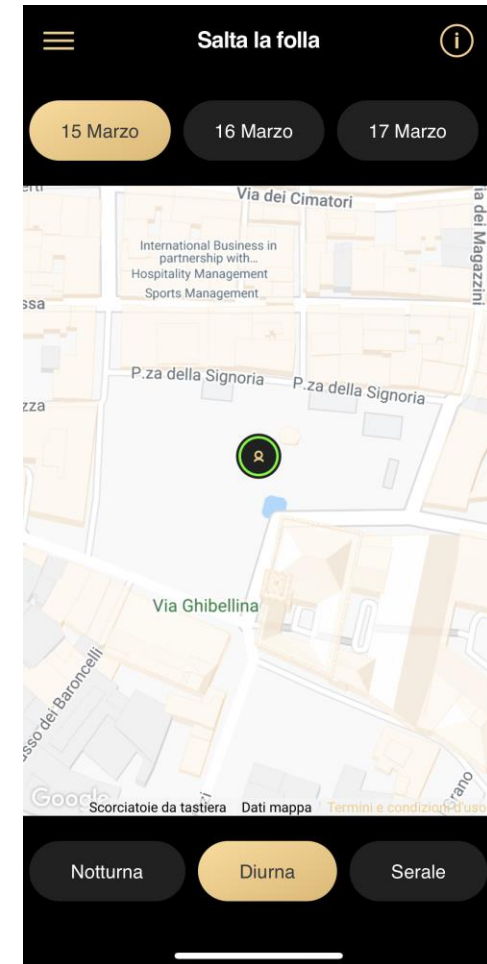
Salta la folla

15 Marzo
16 Marzo
17 Marzo

Via dei Cimatori
ia dei Magazzini
International Business in partnership with...
Hospitality Management
Sports Management
ssa
P.za della Signoria
P.za della Signoria
zza
Via Ghibellina
sso dei Baroncelli
rano
Google
Scorciatoie da tastiera
Dati mappa
Termini e condizioni d'uso

Notturna
Diurna
Serale